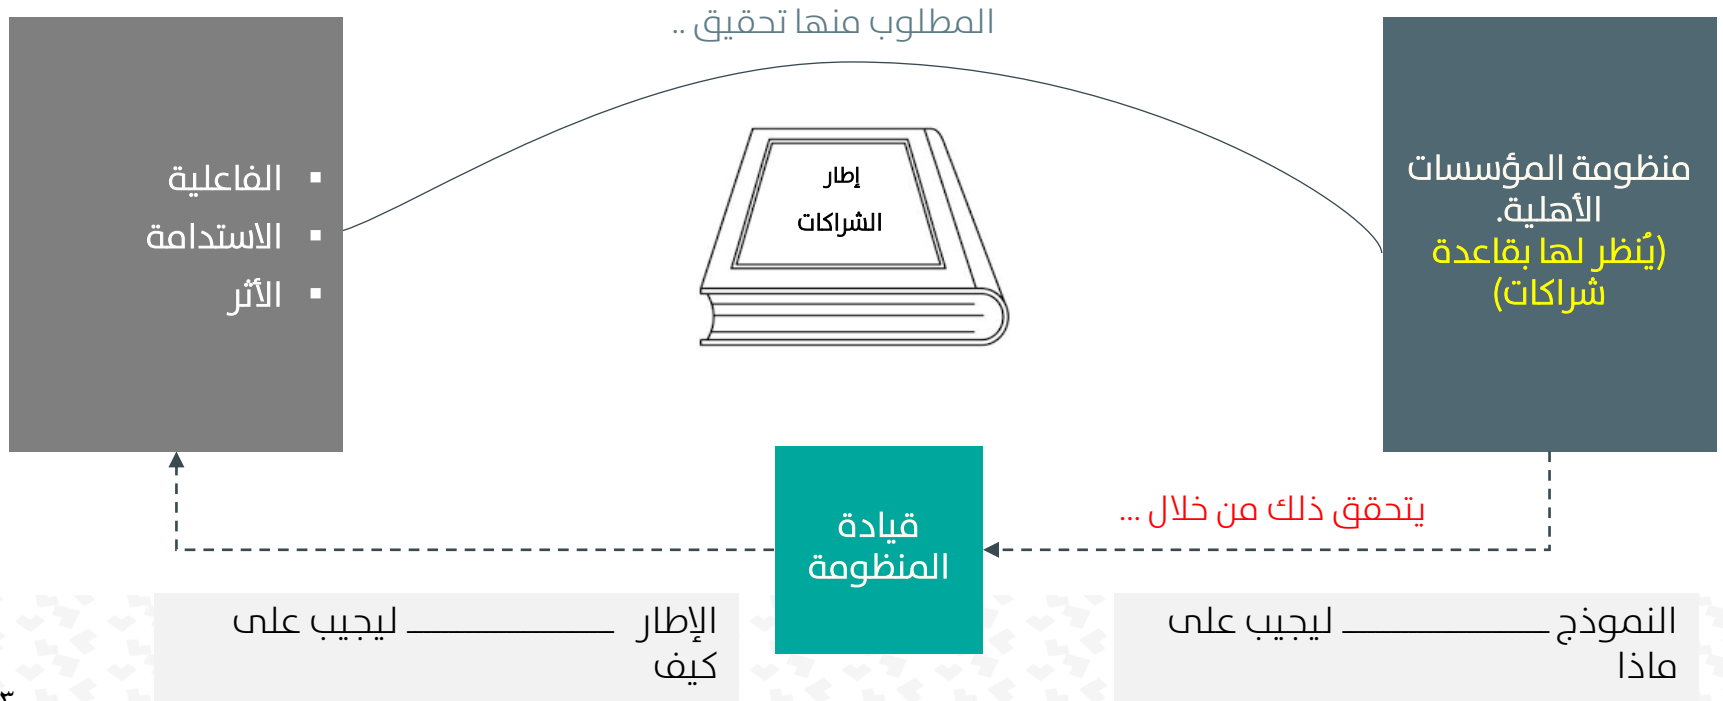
المطلوب منها تحقيق ..

منظومة المؤسسات الأهلية.
(يُنظر لها بقاعدة شراكات)

إطار
الشراكات

▪ الفاعلية
▪ الاستدامة
▪ الأثر

يتحقق ذلك من خلال ...

قيادة
المنظومة

النموذج ــــــــــــــــ ليجيب على ماذا

الإطار ــــــــــــــــ ليجيب على كيف

٣